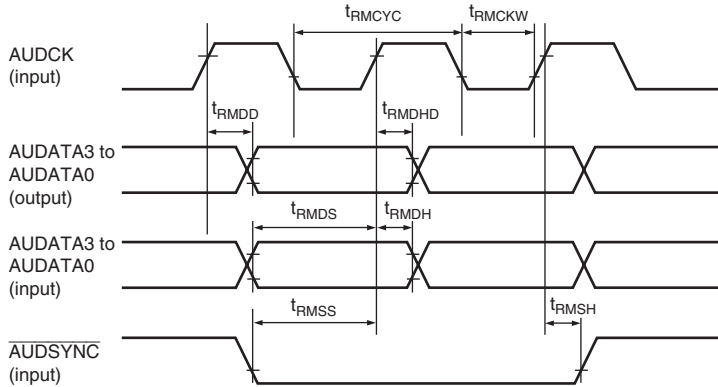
$t_{RMCYC}$

$t_{RMCKW}$

AUDCK (input)

$t_{RMDD}$

$t_{RMDHD}$

AUDATA3 to AUDATA0 (output)

$t_{RMDS}$

$t_{RMDH}$

AUDATA3 to AUDATA0 (input)

$t_{RMSS}$

$t_{RMSH}$

$\overline{\text{AUDSYNC}}$ (input)